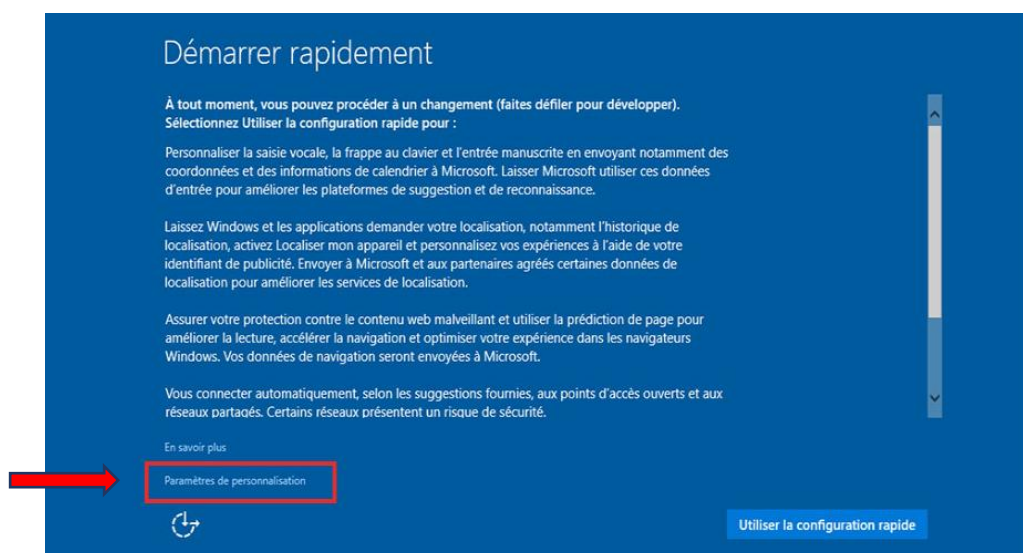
Démarrer rapidement

À tout moment, vous pouvez procéder à un changement (faites défiler pour développer). Sélectionnez Utiliser la configuration rapide pour :

Personnaliser la saisie vocale, la frappe au clavier et l'entrée manuscrite en envoyant notamment des coordonnées et des informations de calendrier à Microsoft. Laisser Microsoft utiliser ces données d'entrée pour améliorer les plateformes de suggestion et de reconnaissance.

Laissez Windows et les applications demander votre localisation, notamment l'historique de localisation, activez Localiser mon appareil et personnalisez vos expériences à l'aide de votre identifiant de publicité. Envoyer à Microsoft et aux partenaires agréés certaines données de localisation pour améliorer les services de localisation.

Assurer votre protection contre le contenu web malveillant et utiliser la prédiction de page pour améliorer la lecture, accélérer la navigation et optimiser votre expérience dans les navigateurs Windows. Vos données de navigation seront envoyées à Microsoft.

Vous connecter automatiquement, selon les suggestions fournies, aux points d'accès ouverts et aux réseaux partagés. Certains réseaux présentent un risque de sécurité.

En savoir plus

Paramètres de personnalisation

Utiliser la configuration rapide